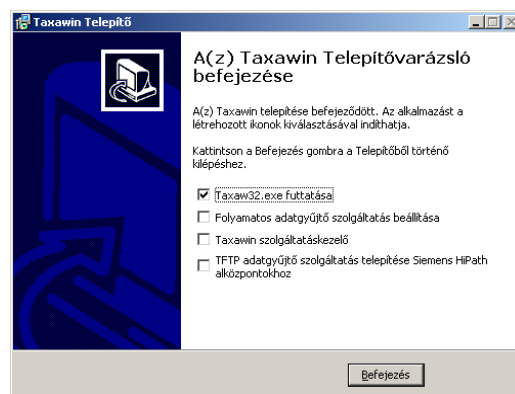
Taxawin Telepítő

A(z) Taxawin Telepítővarázsló befejezése

A(z) Taxawin telepítése befejeződött. Az alkalmazást a létrehozott ikonok kiválasztásával indíthatja.

Kattintson a Befejezés gombra a Telepítőből történő kilépéshez.

☑ Taxaw32.exe futtatása

☐ Folyamatos adatgyűjtő szolgáltatás beállítása

☐ Taxawin szolgáltatáskezelő

☐ TFTP adatgyűjtő szolgáltatás telepítése Siemens HiPath alközpontokhoz

Befejezés